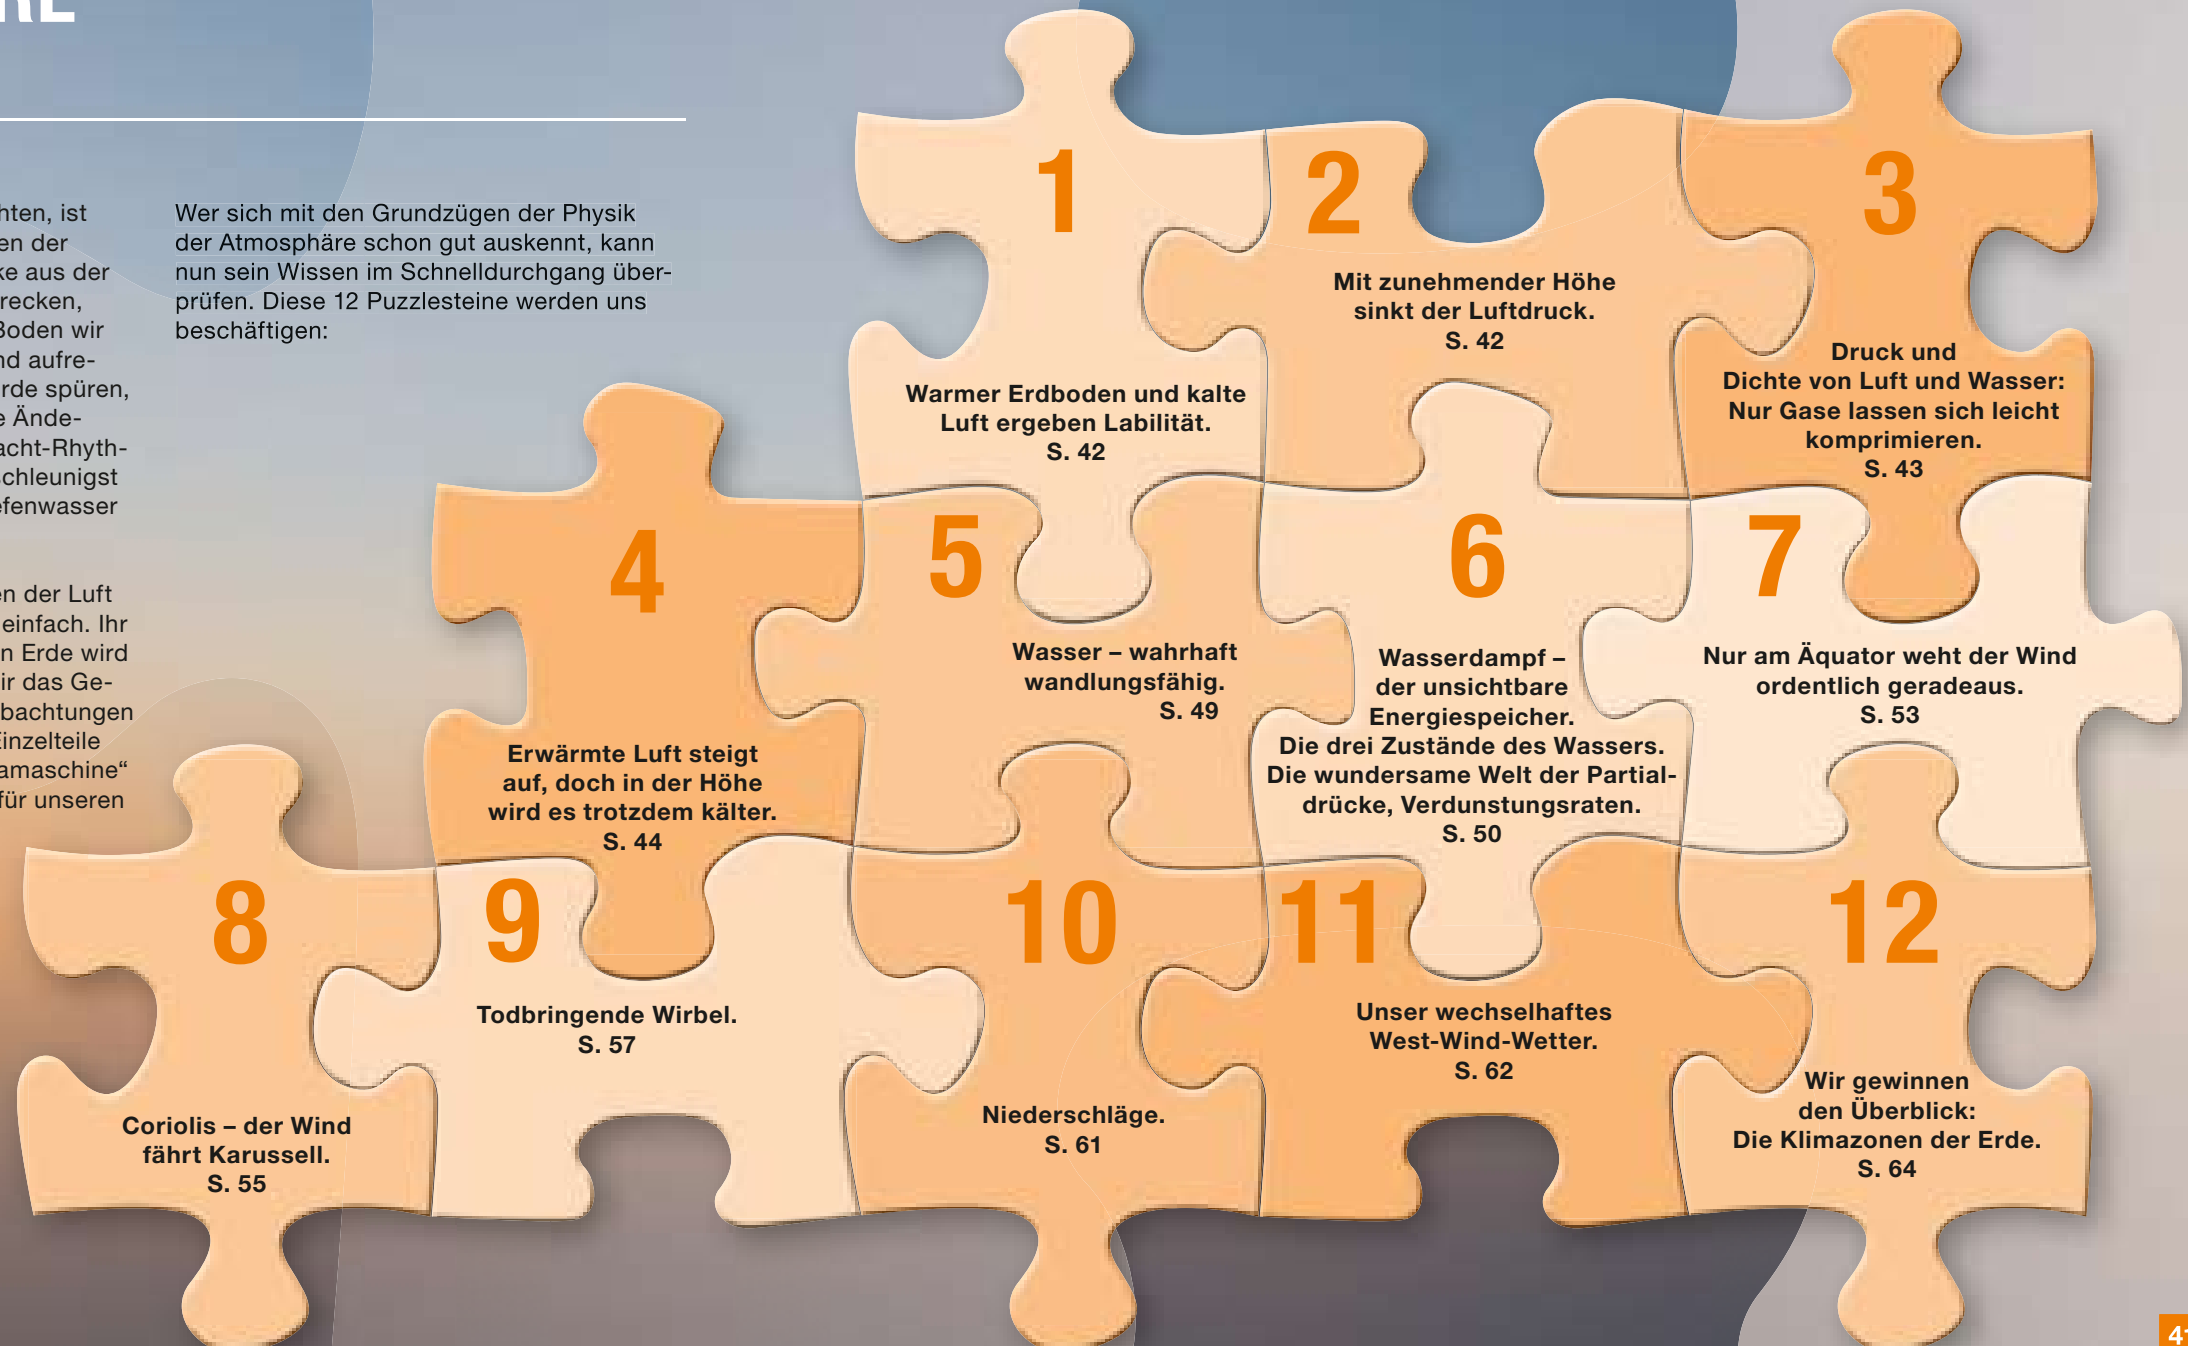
RE

hten, ist
en der
ke aus der
recken,
Boden wir
nd aufre-
rde spüren,
e Ände-
acht-Rhyth-
chleunigst
efenwasser

en der Luft
einfach. Ihr
n Erde wird
ir das Ge-
bachtungen
Einzelteile
amaschine“
für unseren

Wer sich mit den Grundzügen der Physik der Atmosphäre schon gut auskennt, kann nun sein Wissen im Schnelldurchgang überprüfen. Diese 12 Puzzlesteine werden uns beschäftigen:

1
Warmer Erdboden und kalte Luft ergeben Labilität.
S. 42

2
Mit zunehmender Höhe sinkt der Luftdruck.
S. 42

3
Druck und Dichte von Luft und Wasser: Nur Gase lassen sich leicht komprimieren.
S. 43

4
Erwärmte Luft steigt auf, doch in der Höhe wird es trotzdem kälter.
S. 44

5
Wasser – wahrhaft wandlungsfähig.
S. 49

6
Wasserdampf – der unsichtbare Energiespeicher.
Die drei Zustände des Wassers.
Die wundersame Welt der Partialdrücke, Verdunstungsraten.
S. 50

7
Nur am Äquator weht der Wind ordentlich geradeaus.
S. 53

8
Coriolis – der Wind fährt Karussell.
S. 55

9
Todbringende Wirbel.
S. 57

10
Niederschläge.
S. 61

11
Unser wechselhaftes West-Wind-Wetter.
S. 62

12
Wir gewinnen den Überblick:
Die Klimazonen der Erde.
S. 64

41